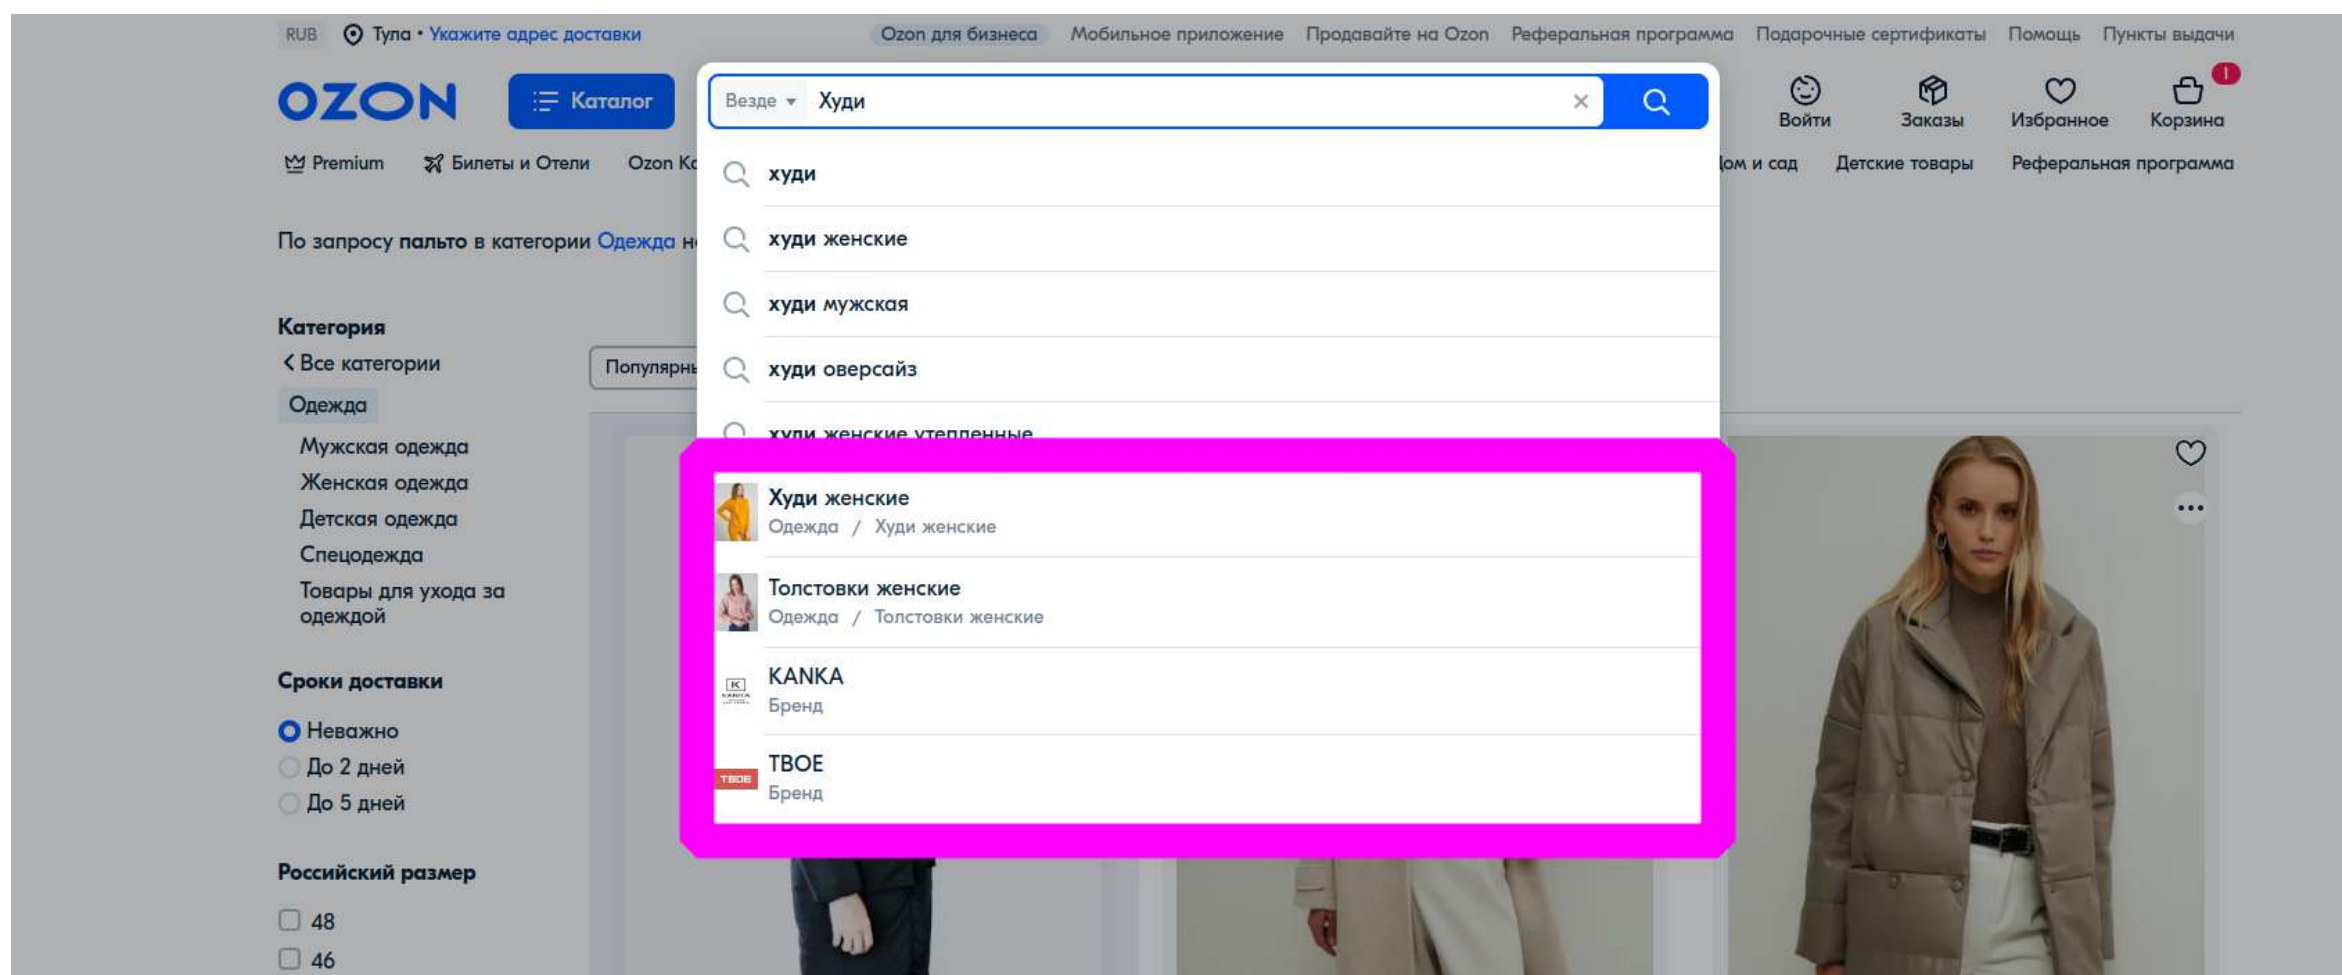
RUB Тула • Укажите адрес доставки Ozon для бизнеса Мобильное приложение Продавайте на Ozon Реферальная программа Подарочные сертификаты Помощь Пункты выдачи

OZON Каталог Везде Худи

Войти Заказы Избранное Корзина

Premium Билеты и Отели Ozon Ка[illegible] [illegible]ом и сад Детские товары Реферальная программа

худи
худи женские
худи мужская
худи оверсайз
худи женские утепленные

Худи женские
Одежда / Худи женские

Толстовки женские
Одежда / Толстовки женские

KANKA
Бренд

TBOE
Бренд

По запросу пальто в категории Одежда н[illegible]

Категория
Все категории
Одежда
Мужская одежда
Женская одежда
Детская одежда
Спецодежда
Товары для ухода за одеждой

Популярны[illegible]

Сроки доставки
Неважно
До 2 дней
До 5 дней

Российский размер
48
46